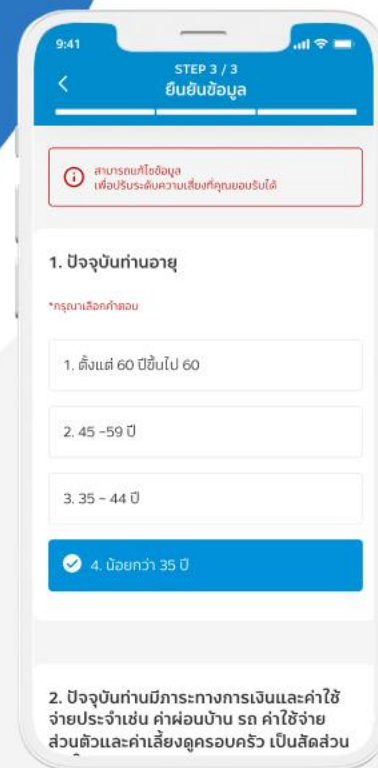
9:41

STEP 3 / 3
ยืนยันข้อมูล

สามารถแก้ไขข้อมูล
เพื่อปรับระดับความเสี่ยงที่คุณยอมรับได้

1. ปัจจุบันท่านอายุ

*กรุณาเลือกคำตอบ

1. ตั้งแต่ 60 ปีขึ้นไป 60

2. 45 -59 ปี

3. 35 - 44 ปี

4. น้อยกว่า 35 ปี

2. ปัจจุบันท่านมีภาระทางการเงินและค่าใช้จ่ายประจำเช่น ค่าผ่อนบ้าน รถ ค่าใช้จ่ายส่วนตัวและค่าเลี้ยงดูครอบครัว เป็นสัดส่วน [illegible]